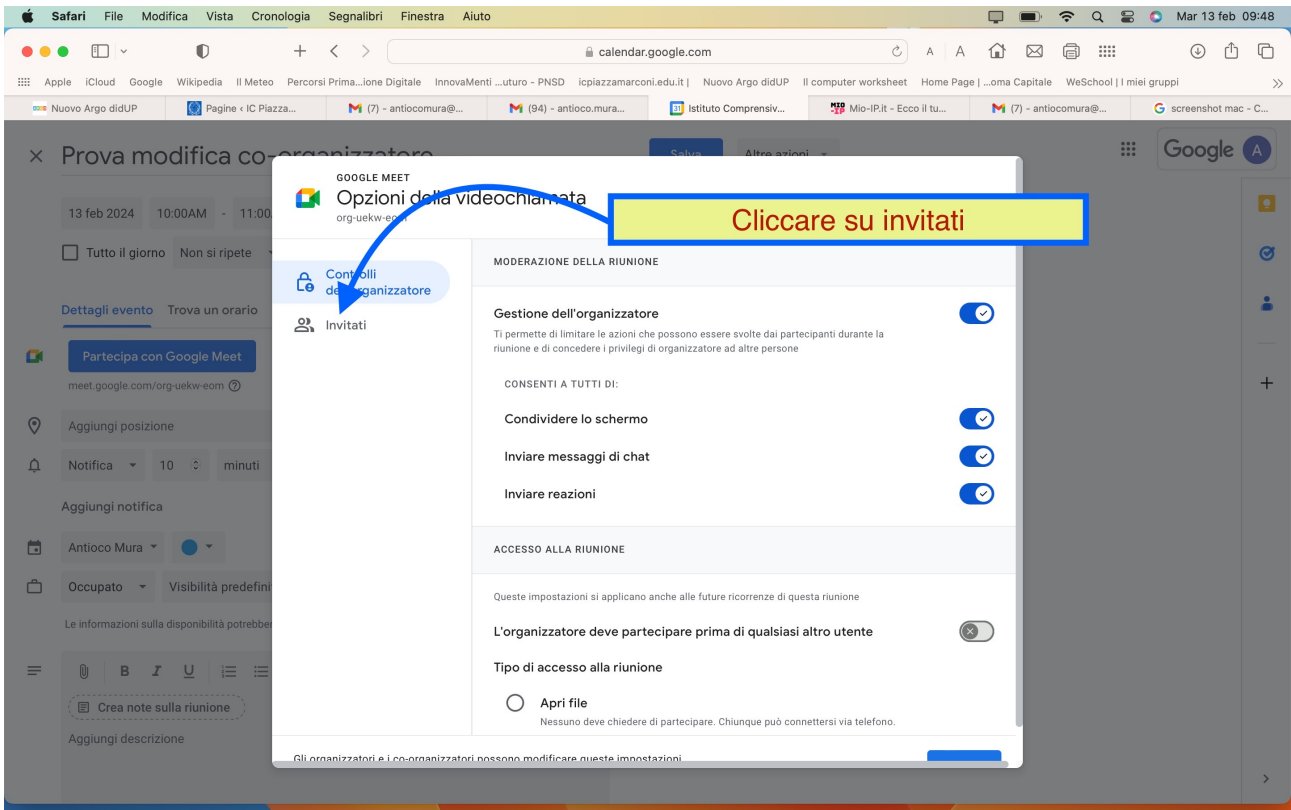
Safari File Modifica Vista Cronologia Segnalibri Finestra Aiuto

Mar 13 feb 09:48

calendar.google.com

Apple iCloud Google Wikipedia Il Meteo Percorsi Prima...ione Digitale InnovaMenti ...uturo - PNSD icpiazzamarconi.edu.it | Nuovo Argo didUP Il computer worksheet Home Page | ...oma Capitale WeSchool | I miei gruppi

Nuovo Argo didUP | Pagine ‹ IC Piazza... | (7) - antiocomura@... | (94) - antioco.mura... | Istituto Comprensiv... | Mio-IP.it - Ecco il tu... | (7) - antiocomura@... | screenshot mac - C...

× Prova modifica co-organizzatore

Salva Altre azioni

Google A

13 feb 2024 10:00AM - 11:00

Tutto il giorno Non si ripete

Dettagli evento Trova un orario

Partecipa con Google Meet

meet.google.com/org-uekw-eom

Aggiungi posizione

Notifica 10 minuti

Aggiungi notifica

Antioco Mura

Occupato Visibilità predefini

Le informazioni sulla disponibilità potrebber

Crea note sulla riunione

Aggiungi descrizione

GOOGLE MEET
Opzioni della videochiamata
org-uekw-eom

Cliccare su invitati

Controlli dell'organizzatore

Invitati

MODERAZIONE DELLA RIUNIONE

Gestione dell'organizzatore
Ti permette di limitare le azioni che possono essere svolte dai partecipanti durante la riunione e di concedere i privilegi di organizzatore ad altre persone

CONSENTI A TUTTI DI:

Condividere lo schermo

Inviare messaggi di chat

Inviare reazioni

ACCESSO ALLA RIUNIONE

Queste impostazioni si applicano anche alle future ricorrenze di questa riunione

L'organizzatore deve partecipare prima di qualsiasi altro utente

Tipo di accesso alla riunione

Apri file
Nessuno deve chiedere di partecipare. Chiunque può connettersi via telefono.

Gli organizzatori e i co-organizzatori possono modificare queste impostazioni